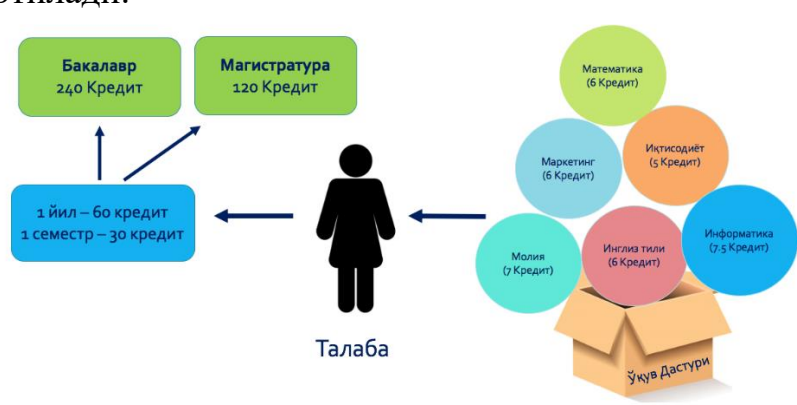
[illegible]этилади.

**Бакалавр**
240 Кредит

**Магистратура**
120 Кредит

1 йил – 60 кредит
1 семестр – 30 кредит

Талаба

Математика
(6 Кредит)

Маркетинг
(6 Кредит)

Иқтисодиёт
(5 Кредит)

Информатика
(7.5 Кредит)

Молия
(7 Кредит)

Инглиз тили
(6 Кредит)

Ўқув Дастури